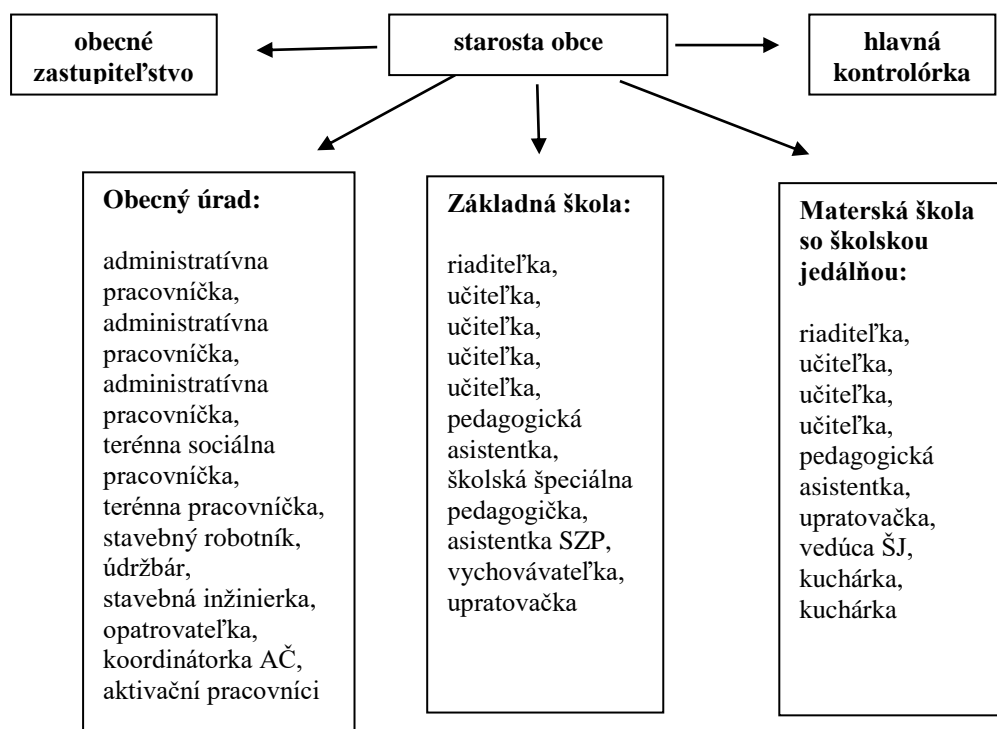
obecné zastupiteľstvo

starosta obce

hlavná kontrolórka

Obecný úrad:

administratívna pracovníčka, administratívna pracovníčka, administratívna pracovníčka, terénna sociálna pracovníčka, terénna pracovníčka, stavebný robotník, údržbár, stavebná inžinierka, opatrovateľka, koordinátorka AČ, aktivační pracovníci

Základná škola:

riaditeľka, učiteľka, učiteľka, učiteľka, učiteľka, pedagogická asistentka, školská špeciálna pedagogička, asistentka SZP, vychovávateľka, upratovačka

Materská škola so školskou jedálňou:

riaditeľka, učiteľka, učiteľka, učiteľka, pedagogická asistentka, upratovačka, vedúca ŠJ, kuchárka, kuchárka